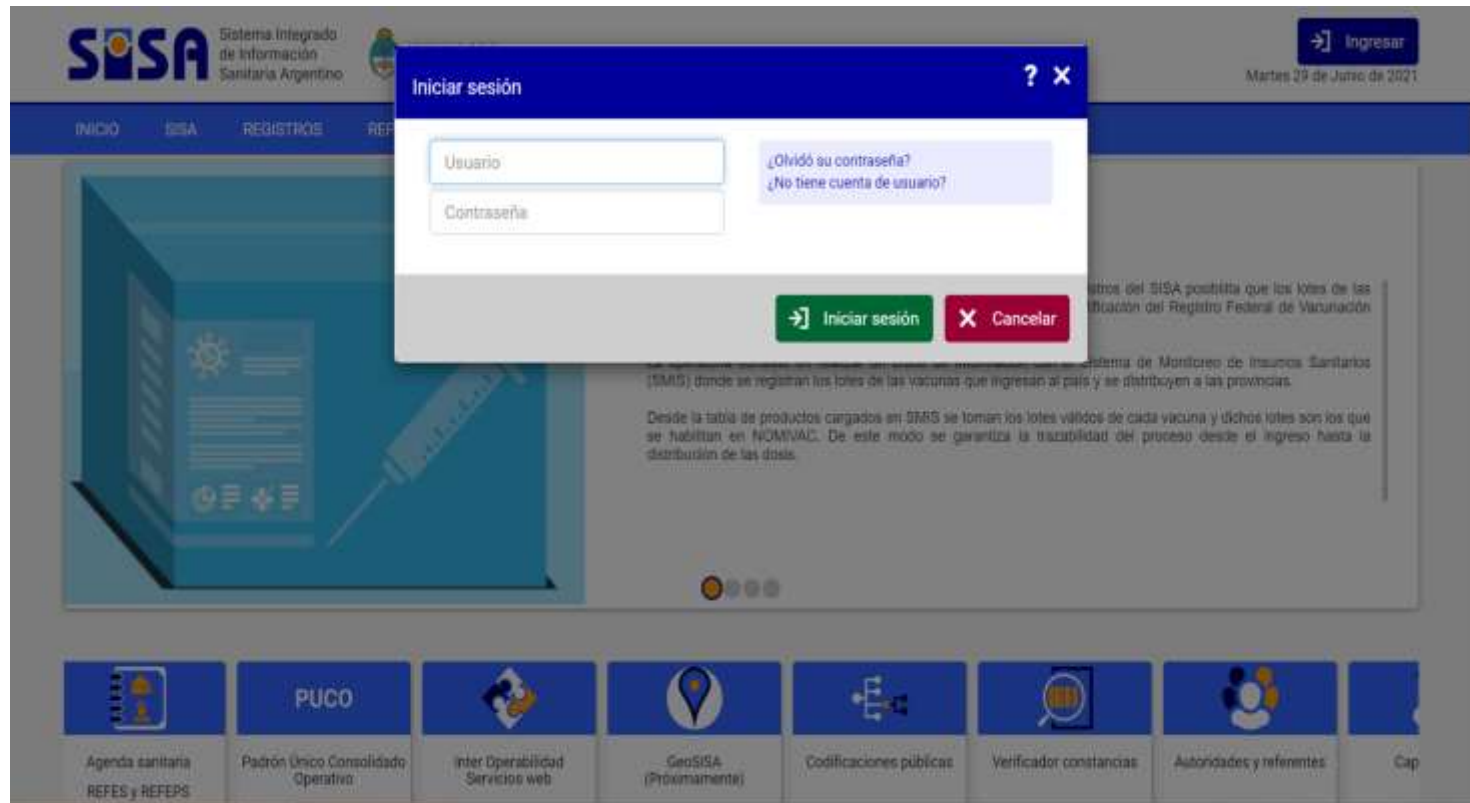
SISA Sistema Integrado de Información Sanitaria Argentino

Ingresar
Martes 29 de Junio de 2021

INICIO SISA REGISTROS REF

Iniciar sesión
? ×

Usuario
Contraseña

¿Olvidó su contraseña?
¿No tiene cuenta de usuario?

Iniciar sesión
Cancelar

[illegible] del SISA posibilita que los lotes de las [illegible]ficación del Registro Federal de Vacunación

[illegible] sistema de Monitoreo de Insumos Sanitarios (SMIS) donde se registran los lotes de las vacunas que ingresan al país y se distribuyen a las provincias.

Desde la tabla de productos cargados en SMIS se toman los lotes válidos de cada vacuna y dichos lotes son los que se habilitan en NOMIVAC. De este modo se garantiza la trazabilidad del proceso desde el ingreso hasta la distribución de las dosis.

Agenda sanitaria REFES y REFEPS
PUCO
Padrón Único Consolidado Operativo
Inter Operabilidad Servicios web
GeoSISA (Próximamente)
Codificaciones públicas
Verificador constancias
Autoridades y referentes
Cap